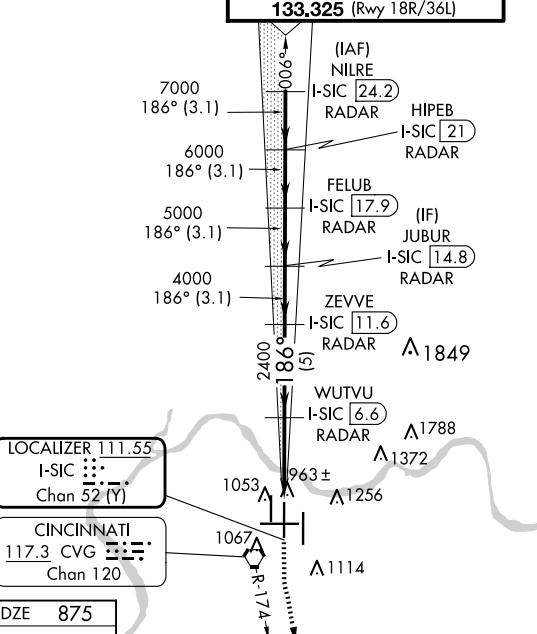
133.325 (Rwy 18R/36L)

006°

(IAF)
NILRE
I-SIC 24.2
RADAR

7000
186° (3.1)

HIPEB
I-SIC 21
RADAR

6000
186° (3.1)

FELUB
I-SIC 17.9
RADAR

5000
186° (3.1)

(IF)
JUBUR
I-SIC 14.8
RADAR

4000
186° (3.1)

ZEVVE
I-SIC 11.6
RADAR

2400
186°
(5)

1849

WUTVU
I-SIC 6.6
RADAR

1788
1372

LOCALIZER 111.55
I-SIC
Chan 52 (Y)

1053
963 ±
1256

CINCINNATI
117.3 CVG
Chan 120

1067
R-174
1114

DZE 875